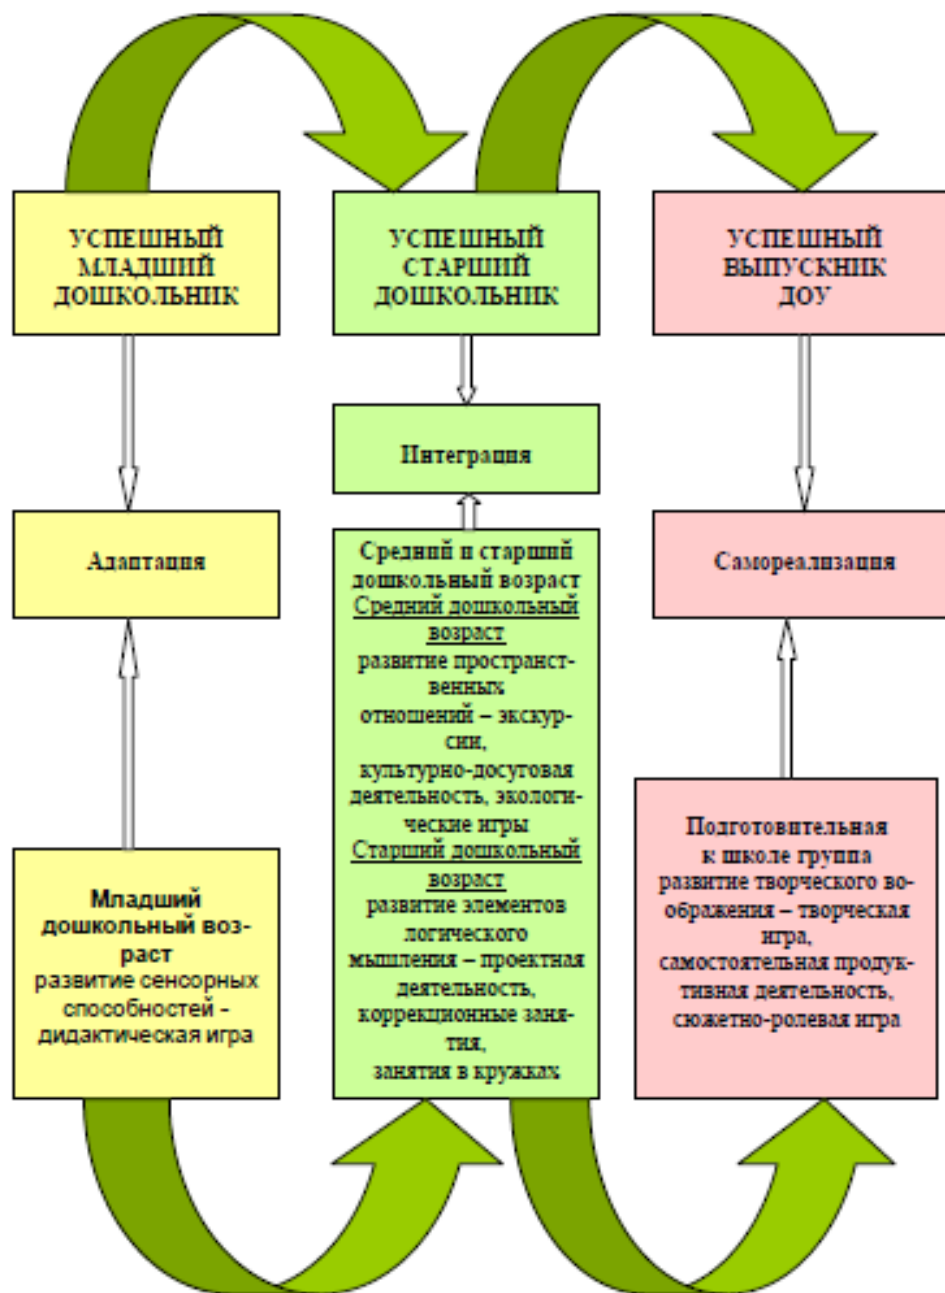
УСПЕШНЫЙ МЛАДШИЙ ДОШКОЛЬНИК

Адаптация

Младший дошкольный возраст
развитие сенсорных способностей - дидактическая игра

УСПЕШНЫЙ СТАРШИЙ ДОШКОЛЬНИК

Интеграция

Средний и старший дошкольный возраст
Средний дошкольный возраст
развитие пространственных отношений – экскурсии, культурно-досуговая деятельность, экологические игры
Старший дошкольный возраст
развитие элементов логического мышления – проектная деятельность, коррекционные занятия, занятия в кружках

УСПЕШНЫЙ ВЫПУСКНИК ДОУ

Самореализация

Подготовительная к школе группа
развитие творческого воображения – творческая игра, самостоятельная продуктивная деятельность, сюжетно-ролевая игра